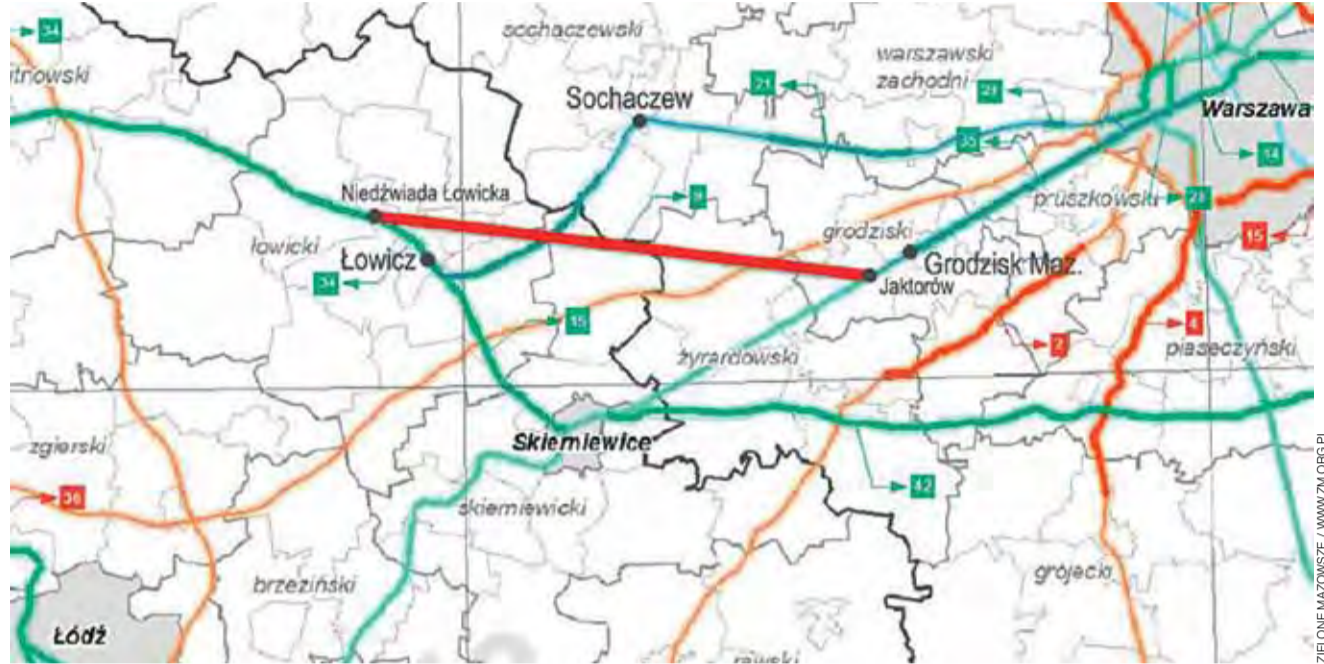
34
itrowski
sochaczewski
warszawski
zachodni
21
29
Sochaczew
Warszawa
35
14
Niedźwiada Łowicka
9
pruszkowski
23
grodziski
15
łowicki
Łowicz
Grodzisk Maz.
34
Jaktorów
15
4
2
piaseczyński
żyrardowski
zgierski
Skierniewice
36
42
skierniewicki
brzeziński
grójecki
Łódź
rawski
ZIELONE MAZOWSZE / WWW.ZM.ORG.PL